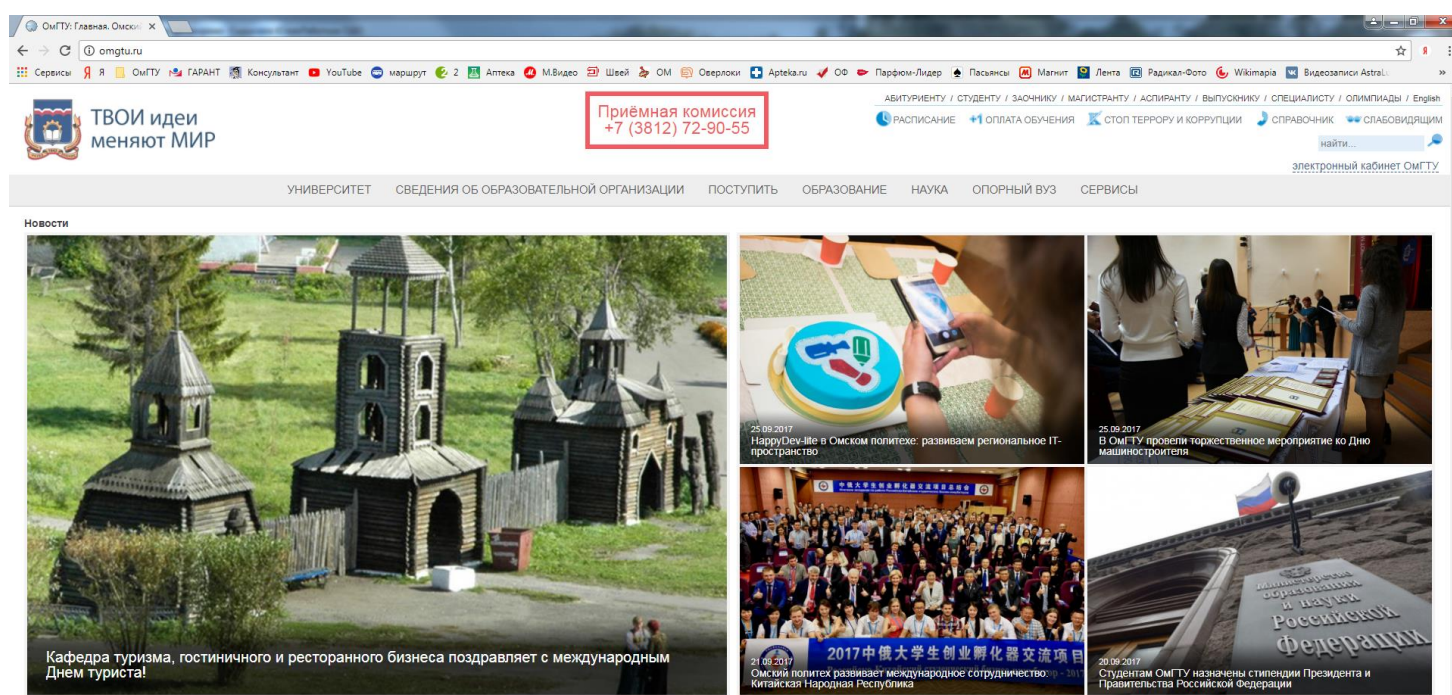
ОмГТУ: Главная. Омск ×

omgtu.ru

Сервисы Я Я ОмГТУ ГАРАНТ Консультант YouTube маршрут 2 Аптека М.Видео Швей ОМ Оверлоки Apteka.ru ОФ Парфюм-Лидер Пасьянсы Магнит Лента Радикал-Фото Wikimapia Видеозаписи Astral

ТВОИ идеи меняют МИР

Приёмная комиссия +7 (3812) 72-90-55

АБИТУРИЕНТУ / СТУДЕНТУ / ЗАОЧНИКУ / МАГИСТРАНТУ / АСПИРАНТУ / ВЫПУСКНИКУ / СПЕЦИАЛИСТУ / ОЛИМПИАДЫ / English

РАСПИСАНИЕ ОПЛАТА ОБУЧЕНИЯ СТОП ТЕРРОРУ И КОРРУПЦИИ СПРАВОЧНИК СЛАБОВИДЯЩИМ

найти...

электронный кабинет ОмГТУ

УНИВЕРСИТЕТ СВЕДЕНИЯ ОБ ОБРАЗОВАТЕЛЬНОЙ ОРГАНИЗАЦИИ ПОСТУПИТЬ ОБРАЗОВАНИЕ НАУКА ОПОРНЫЙ ВУЗ СЕРВИСЫ

Новости

Кафедра туризма, гостиничного и ресторанного бизнеса поздравляет с международным Днем туриста!

25.09.2017
HappyDev-lite в Омском политехе: развиваем региональное IT-пространство

25.09.2017
В ОмГТУ провели торжественное мероприятие ко Дню машиностроителя

2017中俄大学生创业孵化器交流项目

21.09.2017
Омский политех развивает международное сотрудничество. Китайская Народная Республика

Министерство образования и науки Российской Федерации

20.09.2017
Студентам ОмГТУ назначены стипендии Президента и Правительства Российской Федерации